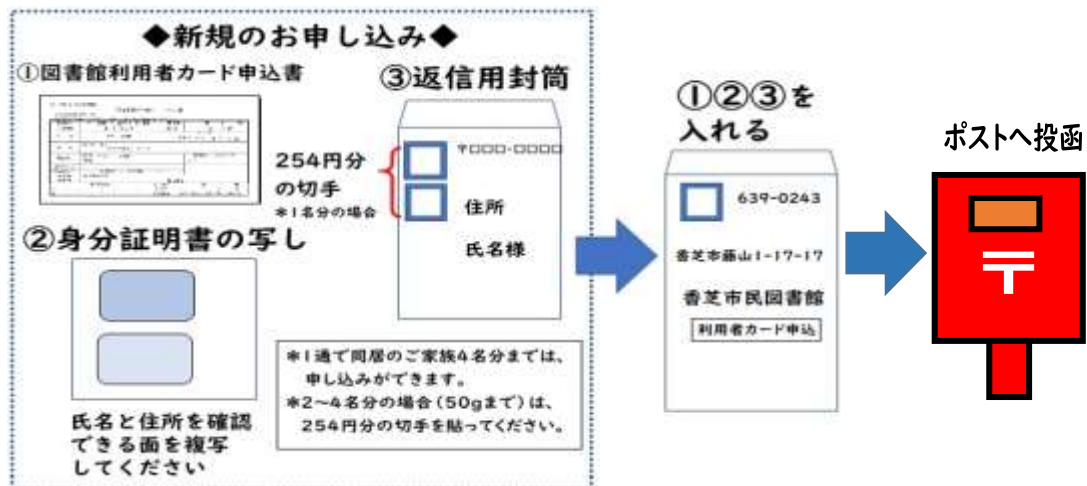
◆新規のお申し込み◆

①図書館利用者カード申込書

③返信用封筒

254円分の切手
＊1名分の場合

〒〇〇〇-〇〇〇〇

住所

氏名様

②身分証明書の写し

氏名と住所を確認できる面を複写してください

＊1通で同居のご家族4名分までは、申し込みができます。
＊2～4名分の場合（50gまで）は、254円分の切手を貼ってください。

①②③を入れる

639-0243

香芝市藤山1-17-17

香芝市民図書館

利用者カード申込

ポストへ投函

〒